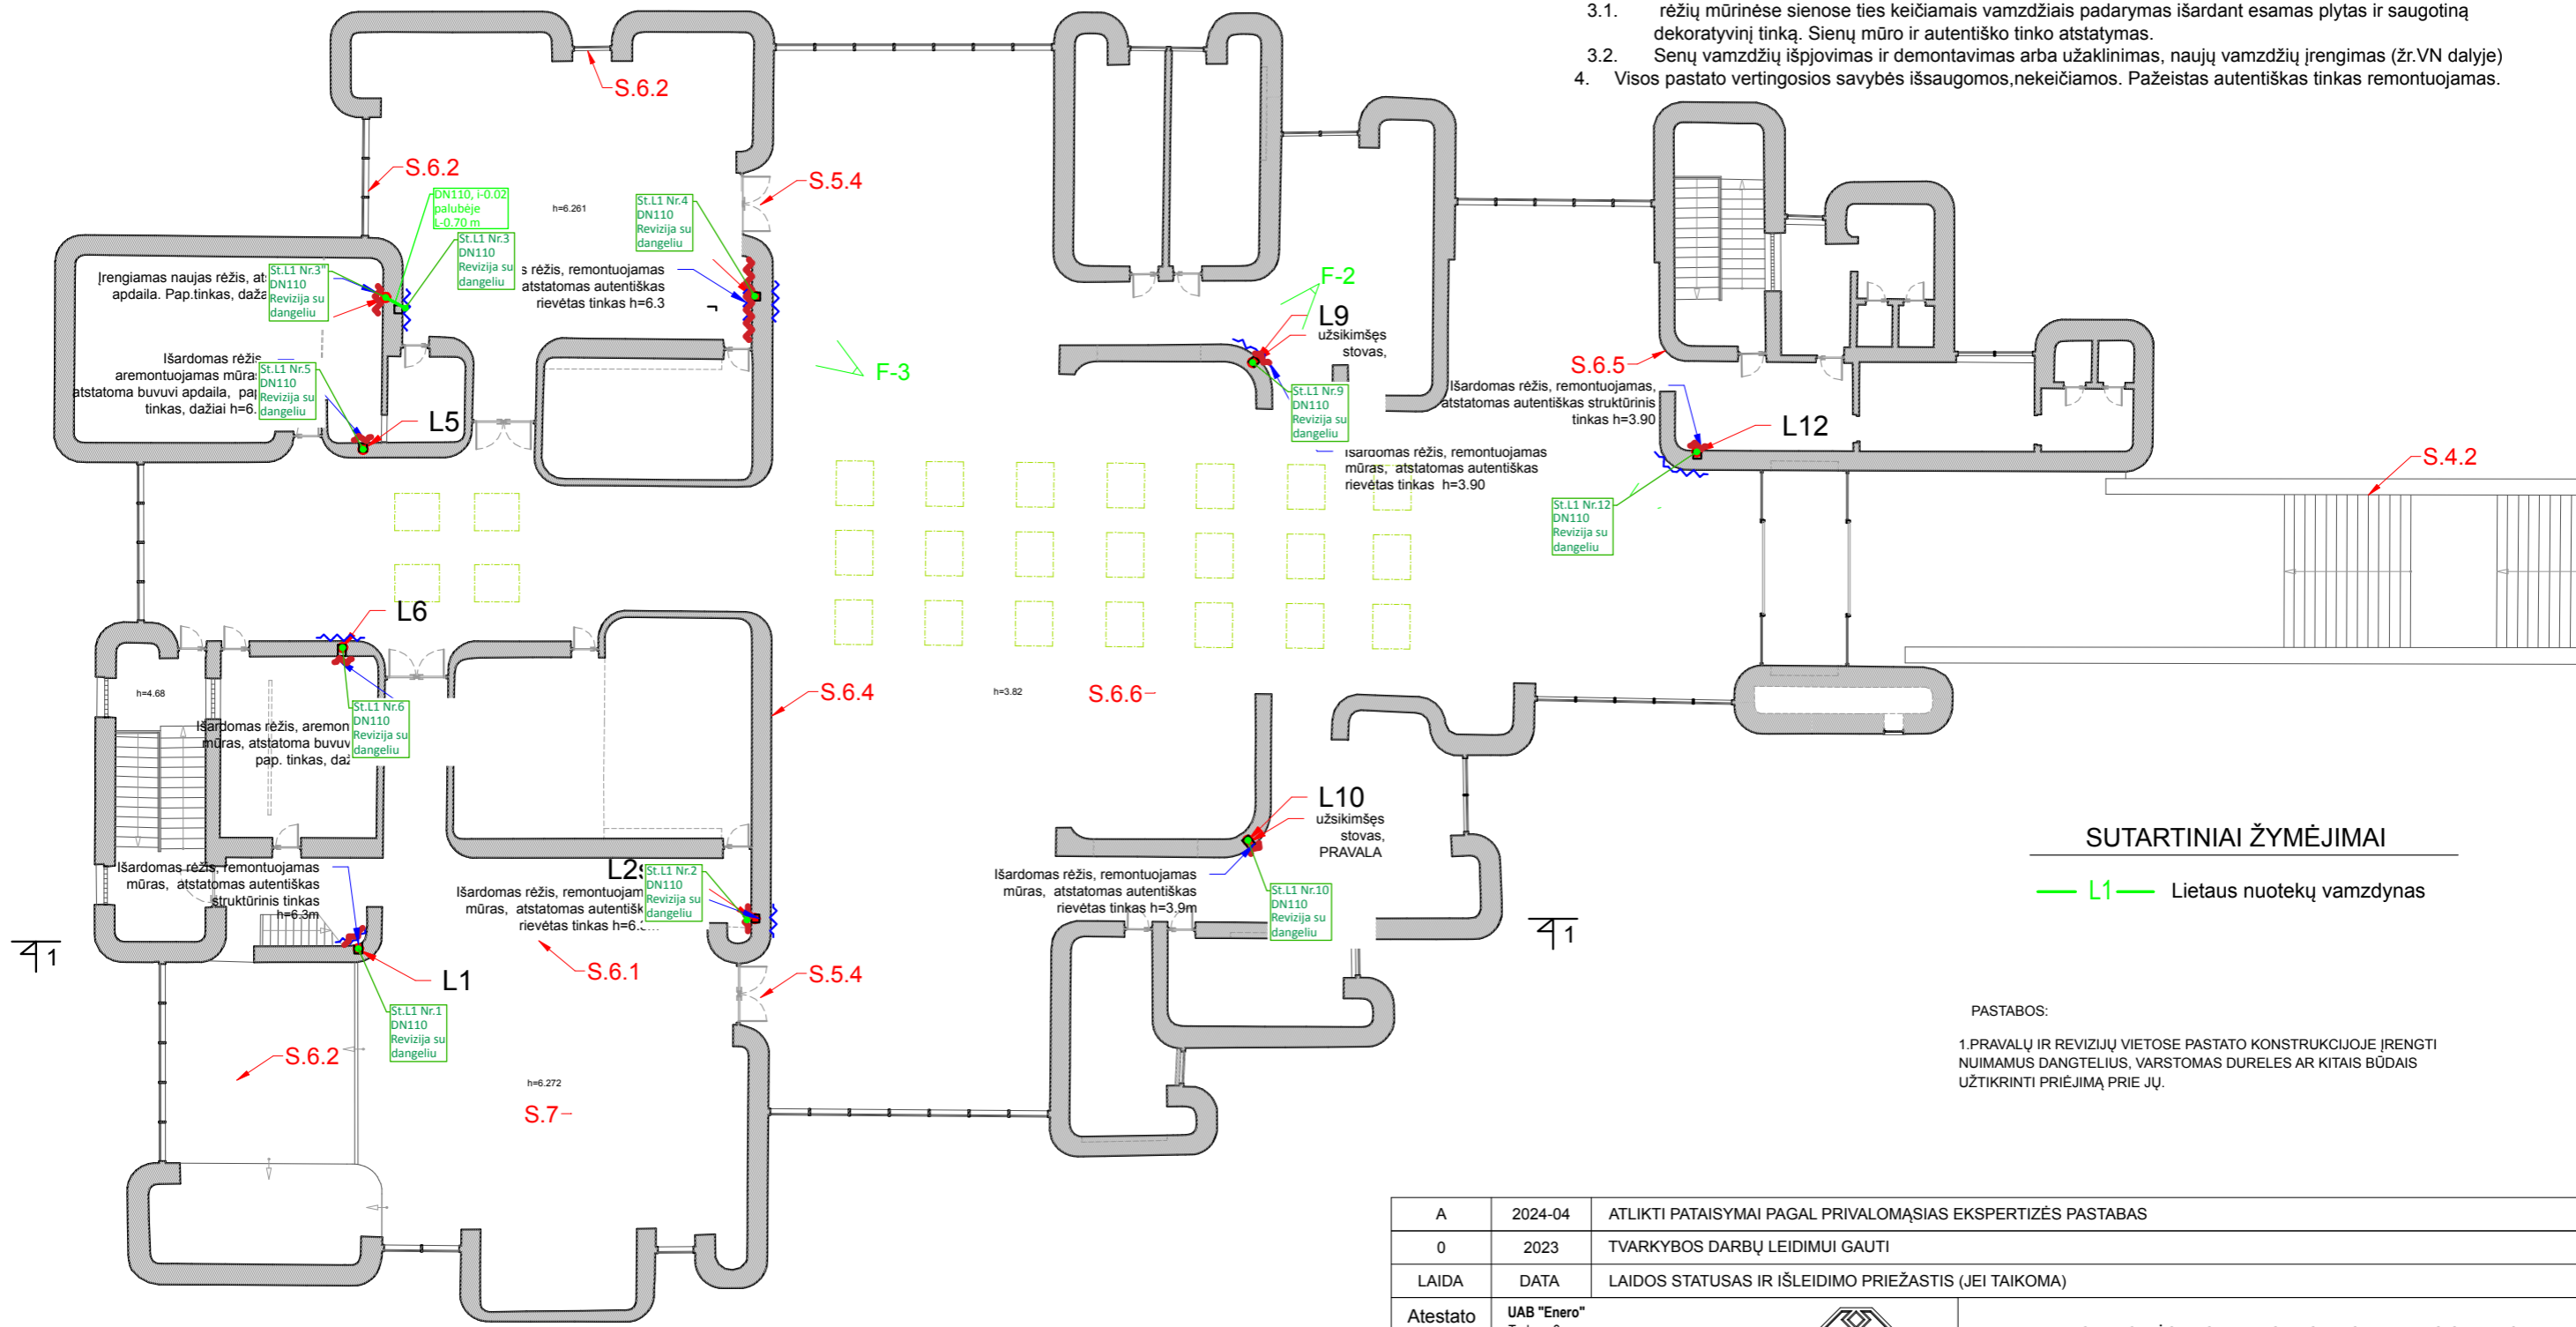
3.1. rėžių mūrinėse sienose ties keičiamais vamzdžiais padarymas išardant esamas plytas ir saugotiną dekoratyvinį tinką. Sienų mūro ir autentiško tinko atstatymas.
3.2. Senų vamzdžių išpjovimas ir demontavimas arba užaklinimas, naujų vamzdžių įrengimas (žr.VN dalyje)
4. Visos pastato vertingosios savybės išsaugomos,nekeičiamos. Pažeistas autentiškas tinkas remontuojamas.

S.6.2
S.6.2
S.5.4
DN110, i-0.02 palubėje L-0.70 m
h=6.261
St.L1 Nr.4 DN110 Revizija su dangeliu
St.L1 Nr.3 DN110 Revizija su dangeliu
Įrengiamas naujas rėžis, at apdaila. Pap.tinkas, daža
St.L1 Nr.3" DN110 Revizija su dangeliu
s rėžis, remontuojamas atstatomas autentiškas rievėtas tinkas h=6.3
F-2
L9
užsikimšęs stovas,
F-3
Išardomas rėžis aremontuojamas mūra atstatoma buvuvi apdaila, pa tinkas, dažiai h=6.
St.L1 Nr.5 DN110 Revizija su dangeliu
L5
St.L1 Nr.9 DN110 Revizija su dangeliu
S.6.5
Išardomas rėžis, remontuojamas, atstatomas autentiškas struktūrinis tinkas h=3.90
L12
Išardomas rėžis, remontuojamas mūras, atstatomas autentiškas rievėtas tinkas h=3.90
S.4.2
St.L1 Nr.12 DN110 Revizija su dangeliu
L6
h=4.68
St.L1 Nr.6 DN110 Revizija su dangeliu
Išardomas rėžis, aremon mūras, atstatoma buvuv pap. tinkas, daž
S.6.4
h=3.82
S.6.6
L10
užsikimšęs stovas, PRAVALA
SUTARTINIAI ŽYMĖJIMAI
L1 Lietaus nuotekų vamzdynas
Išardomas rėžis, remontuojamas mūras, atstatomas autentiškas struktūrinis tinkas h=6.3m
L2
St.L1 Nr.2 DN110 Revizija su dangeliu
Išardomas rėžis, remontuojam mūras, atstatomas autentišk rievėtas tinkas h=6.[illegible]
Išardomas rėžis, remontuojamas mūras, atstatomas autentiškas rievėtas tinkas h=3.9m
St.L1 Nr.10 DN110 Revizija su dangeliu
1
1
L1
S.6.1
S.5.4
St.L1 Nr.1 DN110 Revizija su dangeliu
S.6.2
h=6.272
S.7
PASTABOS:
1.PRAVALŲ IR REVIZIJŲ VIETOSE PASTATO KONSTRUKCIJOJE ĮRENGTI NUIMAMUS DANGTELIUS, VARSTOMAS DURELES AR KITAIS BŪDAIS UŽTIKRINTI PRIĖJIMĄ PRIE JŲ.

| A | 2024-04 | ATLIKTI PATAISYMAI PAGAL PRIVALOMĄSIAS EKSPERTIZĖS PASTABAS |
|---|---|---|
| 0 | 2023 | TVARKYBOS DARBŲ LEIDIMUI GAUTI |
| LAIDA | DATA | LAIDOS STATUSAS IR IŠLEIDIMO PRIEŽASTIS (JEI TAIKOMA) |
| Atestato | UAB "Enero" | |